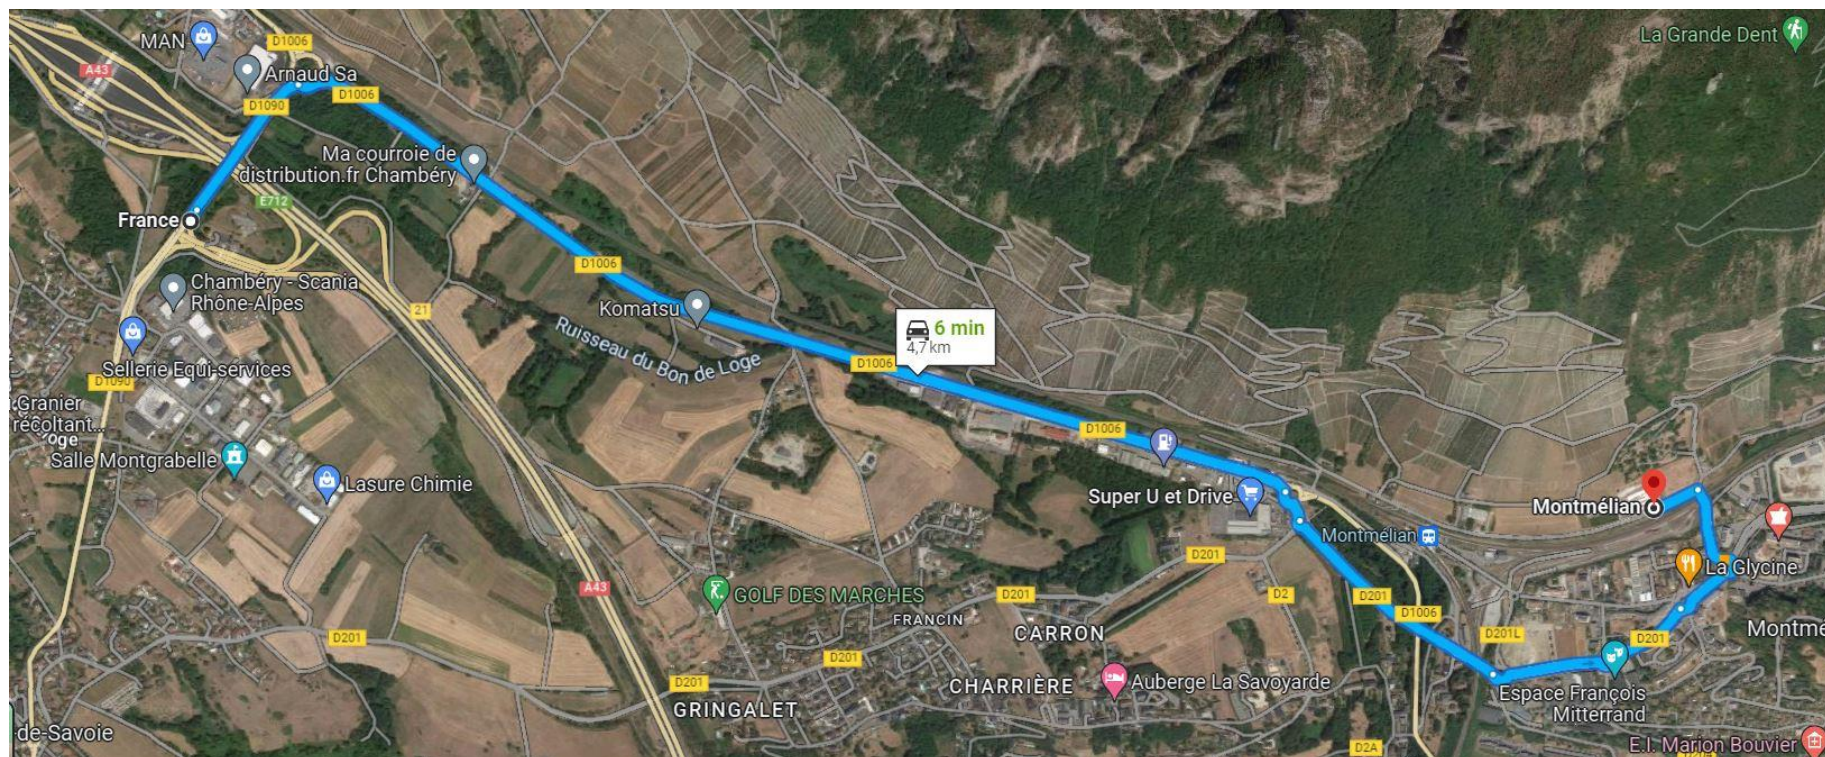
MAN
D1006
A43
Arnaud Sa
D1090
D1006
Ma courroie de distribution.fr Chambéry
France
E712
Chambéry - Scania Rhône-Alpes
D1006
Komatsu
Ruisseau du Bon de Loge
21
Sellerie Equi-services
D1090
Granier récoltant...
oge
Salle Montgrabelle
Lasure Chimie
6 min
4,7 km
D1006
D1006
Super U et Drive
Montmélian
Montmélian
La Grande Dent
La Glycine
Montmé
D201
D2
D201
D1006
D201L
D201
GOLF DES MARCHES
A43
FRANCIN
D201
CARRON
D201
D201
D201
CHARRIÈRE
Auberge La Savoyarde
GRINGALET
Espace François Mitterrand
de-Savoie
D2A
E.I. Marion Bouvier